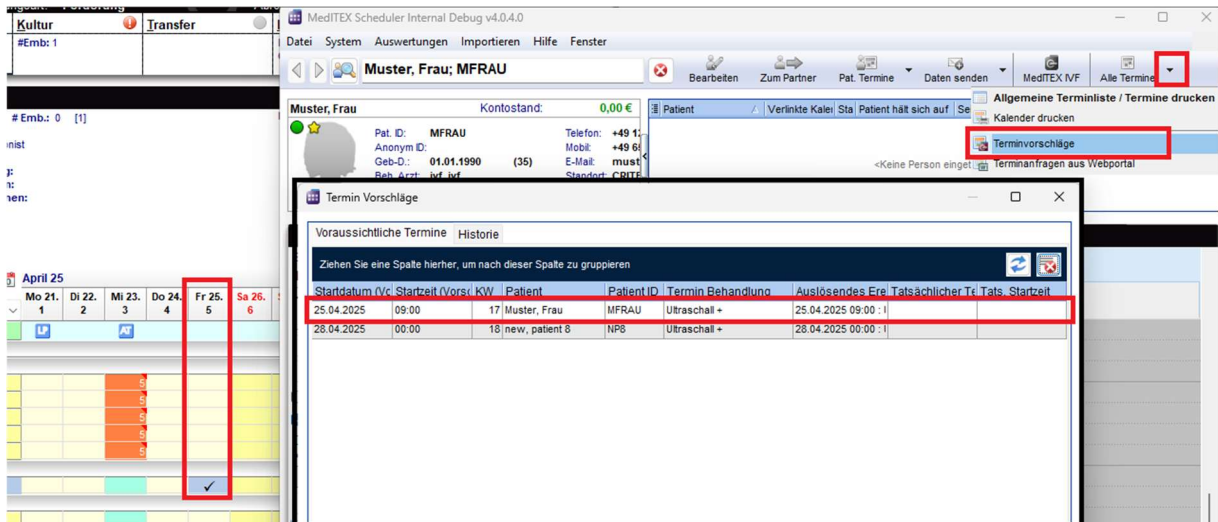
Kultur
Transfer
#Emb: 1
# Emb.: 0 [1]
nist
ı:
ı:
nen:
April 25
Mo 21. 1
Di 22. 2
Mi 23. 3
Do 24. 4
Fr 25. 5
Sa 26. 6
5
5
5
5
5
✓

MedITEX Scheduler Internal Debug v4.0.4.0
Datei System Auswertungen Importieren Hilfe Fenster
Muster, Frau; MFRAU
Bearbeiten Zum Partner Pat. Termine Daten senden MedITEX IVF Alle Termine
Muster, Frau Kontostand: 0,00 €
Pat. ID: MFRAU
Anonym ID:
Geb-D.: 01.01.1990 (35)
Beh. Arzt: ivf, ivf
Telefon: +49 1
Mobil: +49 6
E-Mail: must
Standort: CRITE
Patient Verlinkte Kale Sta Patient hält sich auf Se
<Keine Person einget
Allgemeine Terminliste / Termine drucken
Kalender drucken
Terminvorschläge
Terminanfragen aus Webportal

Termin Vorschläge
Voraussichtliche Termine Historie
Ziehen Sie eine Spalte hierher, um nach dieser Spalte zu gruppieren

| Startdatum (Vo | Startzeit (Vors | KW | Patient | Patient ID | Termin Behandlung | Auslösendes Ere | Tatsächlicher Te | Tats. Startzeit |
|---|---|---|---|---|---|---|---|---|
| 25.04.2025 | 09:00 | 17 | Muster, Frau | MFRAU | Ultraschall + | 25.04.2025 09:00 : I | | |
| 28.04.2025 | 00:00 | 18 | new, patient 8 | NP8 | Ultraschall + | 28.04.2025 00:00 : I | | |